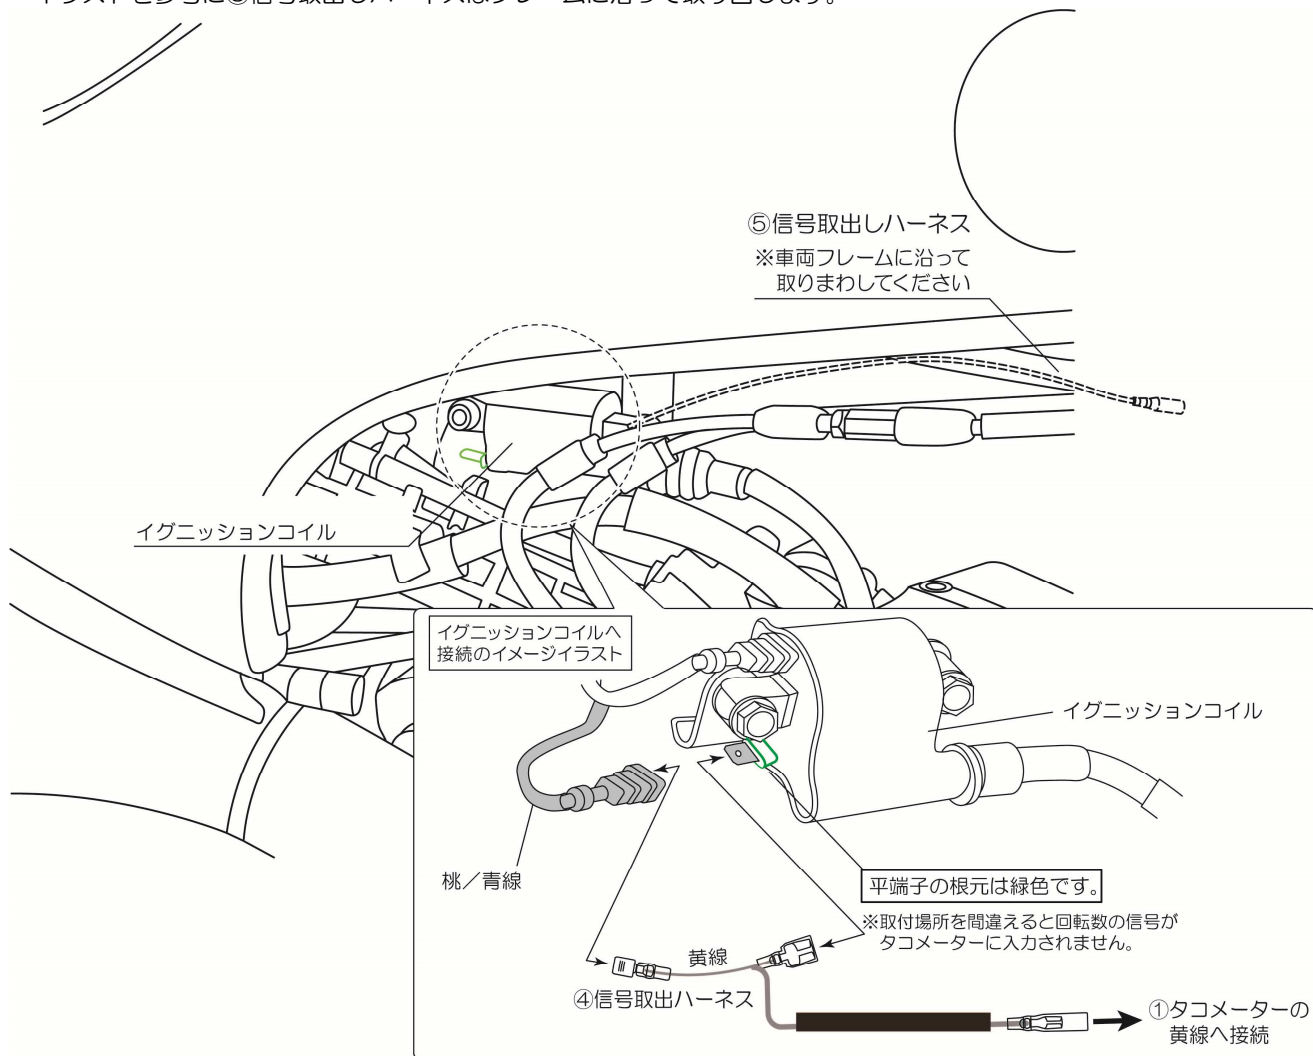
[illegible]

⑤信号取出しハーネス
※車両フレームに沿って取りまわしてください

イグニッションコイル

イグニッションコイルへ接続のイメージイラスト

イグニッションコイル

桃／青線

平端子の根元は緑色です。

※取付場所を間違えると回転数の信号がタコメーターに入力されません。

黄線

④信号取出ハーネス

①タコメーターの黄線へ接続